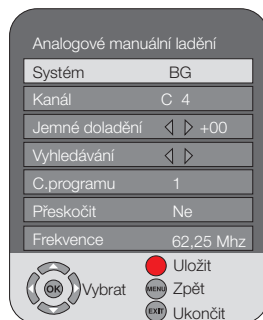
Analogové manuální ladění

| | |
|---|---|
| Systém | BG |
| Kanál | C 4 |
| Jemné doladění | ◁ ▷ +00 |
| Vyhledávání | ◁ ▷ |
| C.programu | 1 |
| Přeskočit | Ne |
| Frekvence | 62,25 Mhz |

OK Vybrat
Uložit
MENU Zpět
EXIT Ukončit